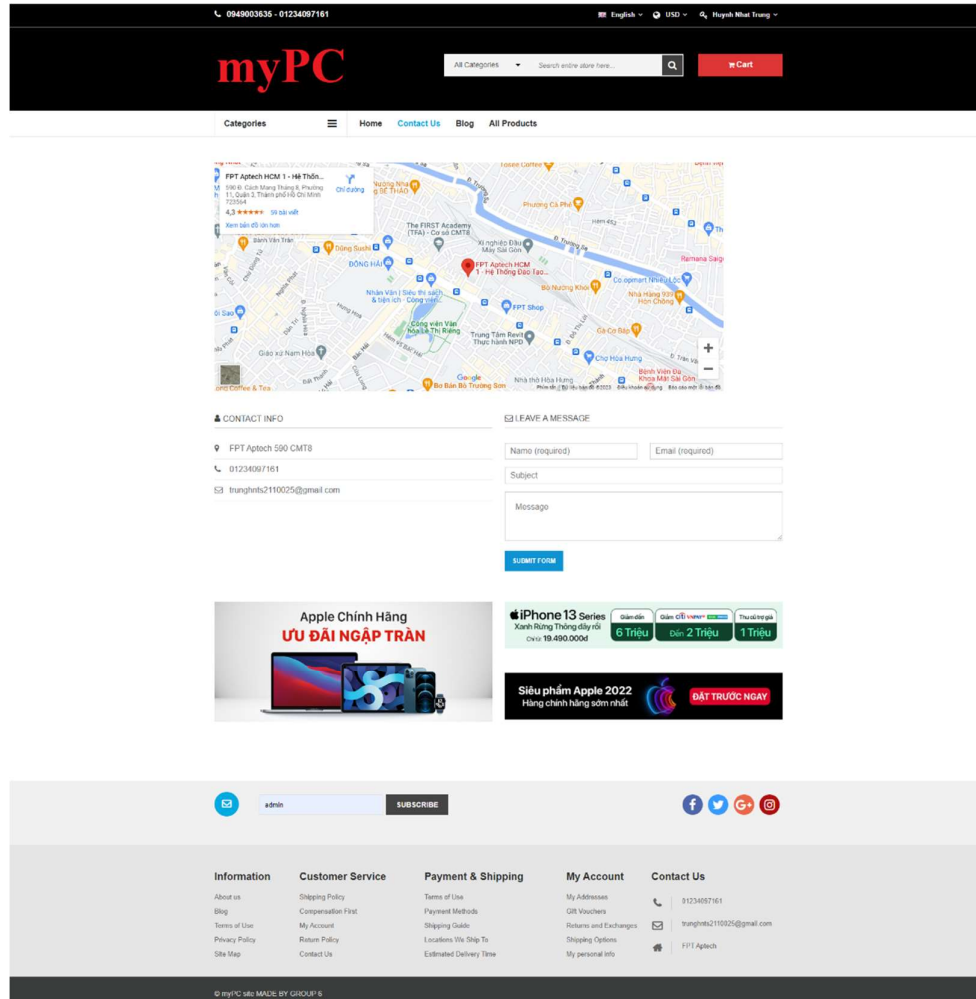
0949003635 - 01234097161

English USD Huynh Nhat Trung

myPC

All Categories Search entire store here... Cart

Categories Home Contact Us Blog All Products

FPT Aptech HCM 1 - Hệ Thống...
590 Đ. Cách Mạng Tháng 8, Phường 11, Quận 3, Thành phố Hồ Chí Minh 723564
4,3 ★★★★★ 59 bài viết
Xem bản đồ lớn hơn
Chỉ đường

FPT Aptech HCM 1 - Hệ Thống Đào Tạo...
The FIRST Academy (TFA) - Cơ sở CMT8
Xí nghiệp Đầu Máy Sài Gòn
Nhân Văn | Siêu thị sách & tiện ích - Công viên...
Công viên Văn hóa Lê Thị Riêng
FPT Shop
Trung Tâm Revit Thực hành NPD
Chợ Hòa Hưng
Nhà thờ Hòa Hưng
Bò Bán Bò Trường Sơn
Giáo xứ Nam Hòa
Đông Sushi
Phương Cà Phê
Co.opmart Nhiêu Lộc
Nhà Hàng 939 Hòn Chồng
Bò Nướng Khói
Gà Cơ Sập
Bệnh Viện Đa Khoa Mắt Sài Gòn
Google

CONTACT INFO
FPT Aptech 590 CMT8
01234097161
trunghnts2110025@gmail.com

LEAVE A MESSAGE
Name (required)
Email (required)
Subject
Message
SUBMIT FORM

Apple Chính Hãng
ƯU ĐÃI NGẬP TRÀN

iPhone 13 Series
Xanh Rừng Thông đầy rồi
Chỉ từ 19.490.000đ
Giảm đến 6 Triệu
Giảm Đến 2 Triệu
Thu cũ trợ giá 1 Triệu

Siêu phẩm Apple 2022
Hàng chính hãng sớm nhất
ĐẶT TRƯỚC NGAY

admin SUBSCRIBE

Information
About us
Blog
Terms of Use
Privacy Policy
Site Map

Customer Service
Shipping Policy
Compensation First
My Account
Return Policy
Contact Us

Payment & Shipping
Terms of Use
Payment Methods
Shipping Guide
Locations We Ship To
Estimated Delivery Time

My Account
My Addresses
Gift Vouchers
Returns and Exchanges
Shipping Options
My personal info

Contact Us
01234097161
trunghnts2110025@gmail.com
FPT Aptech

© myPC site MADE BY GROUP 6